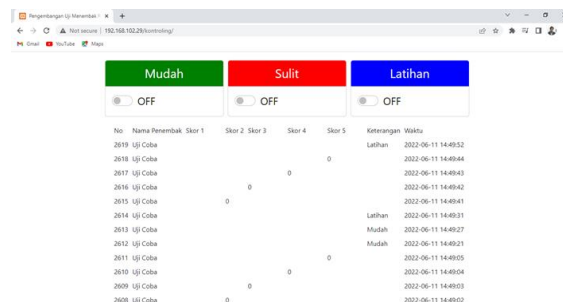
Pengembangan Uji Menembak I ×
Not secure | 192.168.102.29/controling/
Gmail YouTube Maps

Mudah
OFF

Sulit
OFF

Latihan
OFF

| No | Nama Penembak | Skor 1 | Skor 2 | Skor 3 | Skor 4 | Skor 5 | Keterangan | Waktu |
|---|---|---|---|---|---|---|---|---|
| 2619 | Uji Coba | | | | | | Latihan | 2022-06-11 14:49:52 |
| 2618 | Uji Coba | | | | | 0 | | 2022-06-11 14:49:44 |
| 2617 | Uji Coba | | | | 0 | | | 2022-06-11 14:49:43 |
| 2616 | Uji Coba | | | 0 | | | | 2022-06-11 14:49:42 |
| 2615 | Uji Coba | | 0 | | | | | 2022-06-11 14:49:41 |
| 2614 | Uji Coba | | | | | | Latihan | 2022-06-11 14:49:31 |
| 2613 | Uji Coba | | | | | | Mudah | 2022-06-11 14:49:27 |
| 2612 | Uji Coba | | | | | | Mudah | 2022-06-11 14:49:21 |
| 2611 | Uji Coba | | | | | 0 | | 2022-06-11 14:49:05 |
| 2610 | Uji Coba | | | | 0 | | | 2022-06-11 14:49:04 |
| 2609 | Uji Coba | | | 0 | | | | 2022-06-11 14:49:03 |
| 2608 | Uji Coba | | 0 | | | | | 2022-06-11 14:49:02 |